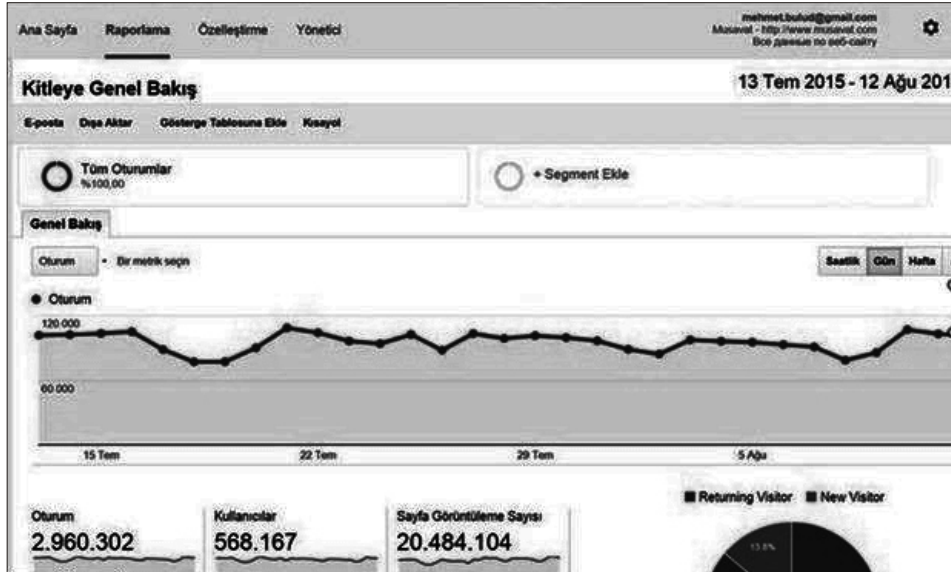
Ana Sayfa Raporlama Özelleştirme Yönetici

mehmet.bulud@gmail.com
Musavat - http://www.musavat.com
Все данные по веб-сайту

Kitleye Genel Bakış

13 Tem 2015 - 12 Ağu 201

E-posta Dışa Aktar Gösterge Tablosuna Ekle Kısayol

Tüm Oturumlar
%100,00

+ Segment Ekle

Genel Bakış

Oturum ▾ Bir metrik seçin

Saatlik Gün Hafta

● Oturum

120.000

60.000

15 Tem 22 Tem 29 Tem 5 Ağu

Returning Visitor New Visitor

Oturum
2.960.302

Kullanıcılar
568.167

Sayfa Görüntüleme Sayısı
20.484.104

13,8%